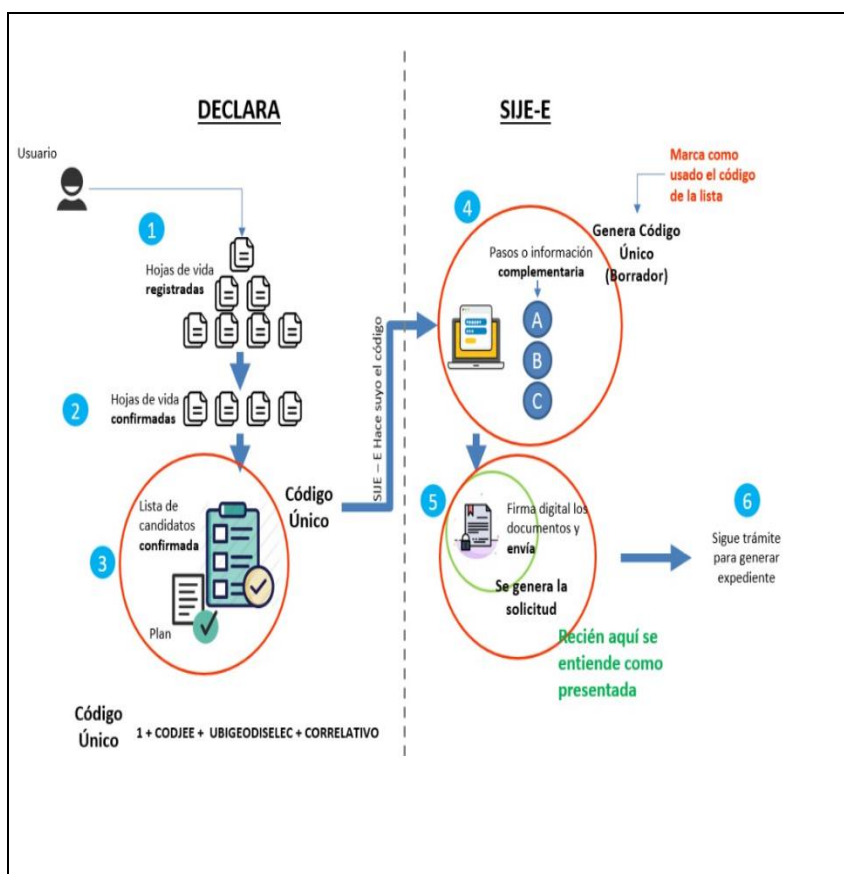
DECLARA

SIJE-E

Usuario

1

Hojas de vida registradas

2

Hojas de vida confirmadas

3

Lista de candidatos confirmada

Plan

Código Único

SIJE – E Hace suyo el código

Marca como usado el código de la lista

4

Genera Código Único (Borrador)

Pasos o información complementaria

A

B

C

5

Firma digital los documentos y envía

Se genera la solicitud

6

Sigue trámite para generar expediente

Recién aquí se entiende como presentada

Código Único

1 + CODJEE + UBIGEODISELEC + CORRELATIVO